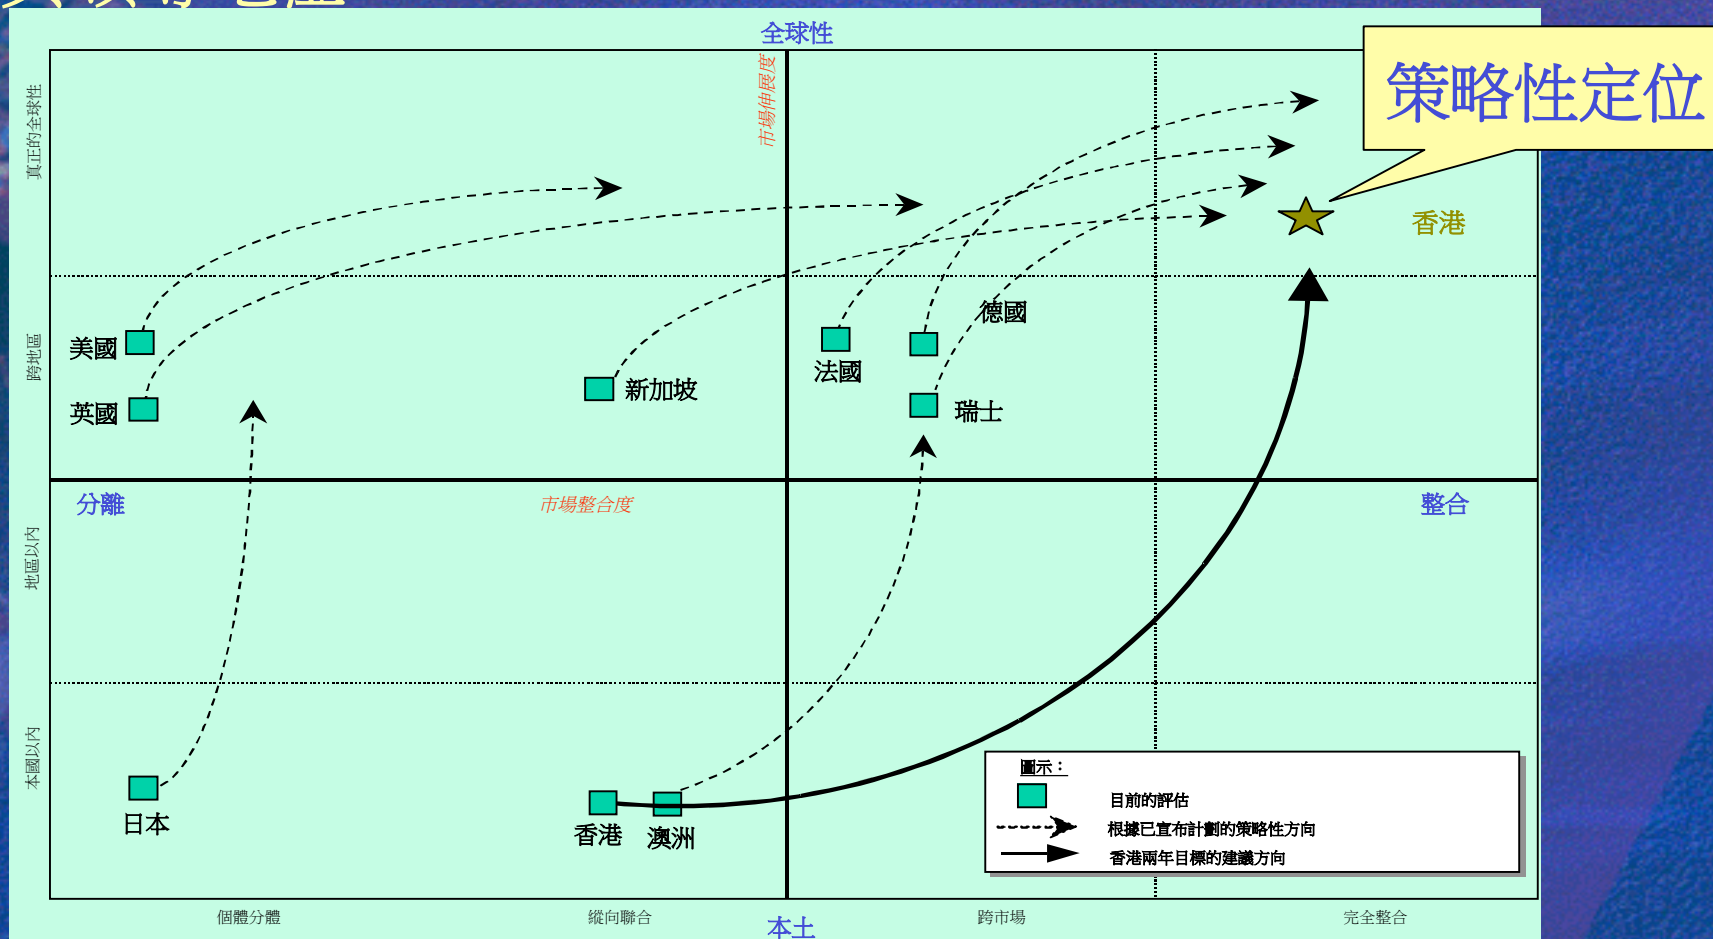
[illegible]

全球性

策略性定位

市場伸展度

真正的全球性

跨地區

地區以內

本國以內

香港

德國

美國

法國

英國

新加坡

瑞士

分離

市場整合度

整合

日本

香港

澳洲

圖示：

目前的評估

根據已宣布計劃的策略性方向

香港兩年目標的建議方向

個體分體

縱向聯合

本土

跨市場

完全整合